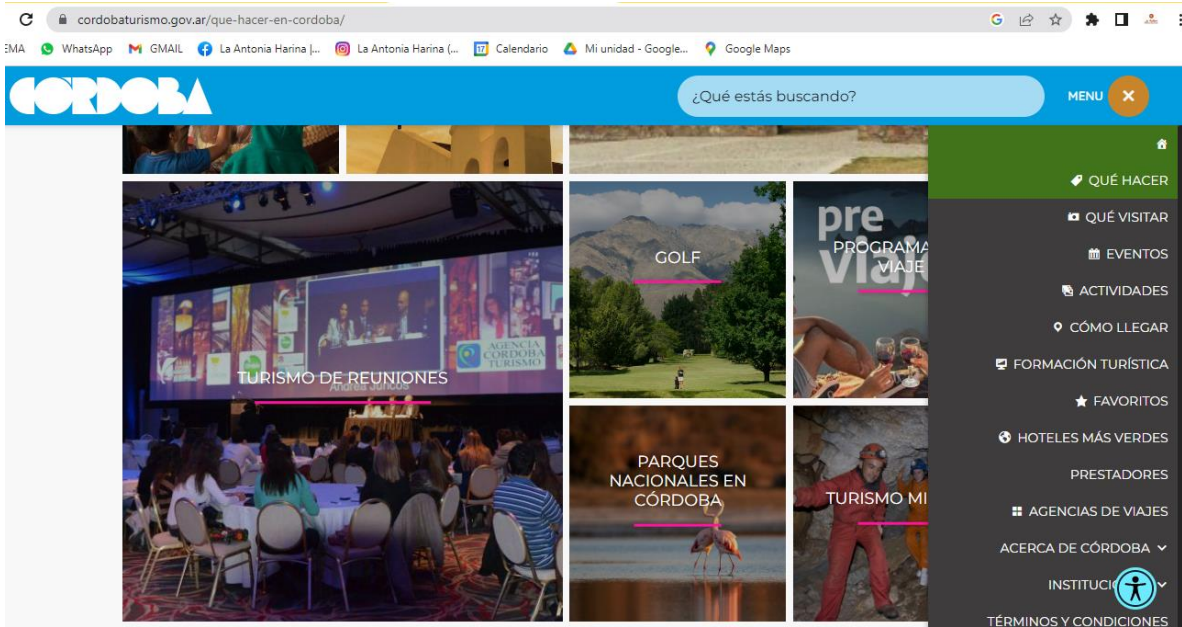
cordobaturismo.gov.ar/que-hacer-en-cordoba/

EMA WhatsApp GMAIL La Antonia Harina |... La Antonia Harina (... Calendario Mi unidad - Google... Google Maps

CORDOBA

¿Qué estás buscando?

MENU

QUÉ HACER

QUÉ VISITAR

EVENTOS

ACTIVIDADES

CÓMO LLEGAR

FORMACIÓN TURÍSTICA

FAVORITOS

HOTELES MÁS VERDES

PRESTADORES

AGENCIAS DE VIAJES

ACERCA DE CÓRDOBA

INSTITUCI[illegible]

TÉRMINOS Y CONDICIONES

TURISMO DE REUNIONES

AGENCIA CÓRDOBA TURISMO

Andrea Juncos

GOLF

pre Viaje

PROGRAMA VIAJE

PARQUES NACIONALES EN CÓRDOBA

TURISMO MI